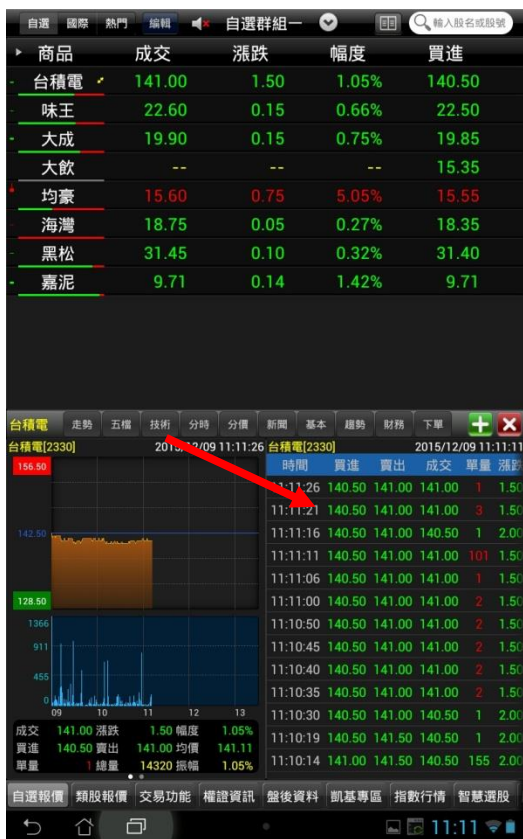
自選 國際 熱門 編輯 自選群組一 輸入股名或股號

| 商品 | 成交 | 漲跌 | 幅度 | 買進 |
|---|---|---|---|---|
| 台積電 | 141.00 | 1.50 | 1.05% | 140.50 |
| 味王 | 22.60 | 0.15 | 0.66% | 22.50 |
| 大成 | 19.90 | 0.15 | 0.75% | 19.85 |
| 大飲 | -- | -- | -- | 15.35 |
| 均豪 | 15.60 | 0.75 | 5.05% | 15.55 |
| 海灣 | 18.75 | 0.05 | 0.27% | 18.35 |
| 黑松 | 31.45 | 0.10 | 0.32% | 31.40 |
| 嘉泥 | 9.71 | 0.14 | 1.42% | 9.71 |

台積電 走勢 五檔 技術 分時 分價 新聞 基本 趨勢 財務 下單

台積電[2330] 2015/12/09 11:11:26

156.50
142.50
128.50
1366
911
455
0
09 10 11 12 13

成交 141.00 漲跌 1.50 幅度 1.05%
買進 140.50 賣出 141.00 均價 141.11
單量 1 總量 14320 振幅 1.05%

台積電[2330] 2015/12/09 11:11:1

| 時間 | 買進 | 賣出 | 成交 | 單量 | 漲跌 |
|---|---|---|---|---|---|
| 11:11:26 | 140.50 | 141.00 | 141.00 | 1 | 1.50 |
| 11:11:21 | 140.50 | 141.00 | 141.00 | 3 | 1.50 |
| 11:11:16 | 140.50 | 141.00 | 140.50 | 1 | 2.00 |
| 11:11:11 | 140.50 | 141.00 | 141.00 | 101 | 1.50 |
| 11:11:06 | 140.50 | 141.00 | 141.00 | 1 | 1.50 |
| 11:11:00 | 140.50 | 141.00 | 141.00 | 2 | 1.50 |
| 11:10:50 | 140.50 | 141.00 | 141.00 | 2 | 1.50 |
| 11:10:45 | 140.50 | 141.00 | 141.00 | 2 | 1.50 |
| 11:10:40 | 140.50 | 141.00 | 141.00 | 2 | 1.50 |
| 11:10:35 | 140.50 | 141.00 | 141.00 | 2 | 1.50 |
| 11:10:30 | 140.50 | 141.00 | 140.50 | 1 | 2.00 |
| 11:10:19 | 140.50 | 141.50 | 140.50 | 1 | 2.00 |
| 11:10:14 | 141.00 | 141.50 | 140.50 | 155 | 2.00 |

自選報價 類股報價 交易功能 權證資訊 盤後資料 凱基專區 指數行情 智慧選股

11:11